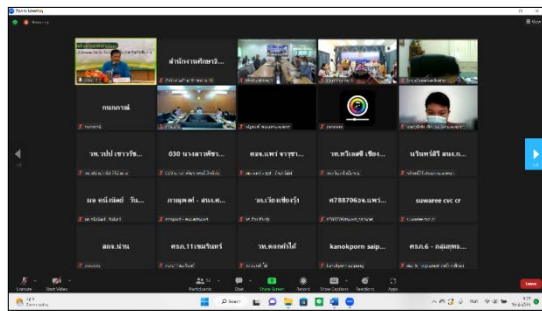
Zoom Meeting

สำนักงานศึกษาธิ...

กกกกกจ์

รพ.ปป่ เขาวชิ...

030 นางสาวพัชร...

สสจ.แพร่ จารุชา...

รพ.ทวีเดชชี เชียง...

นวินทร์ดี สนง.ก...

มจ ทนิ์เทิดต์ - วิน...

ภาณุพงศ์ - สนง.ค...

รพ.เวียงเชียงรุ้ง

t78870694.แพร่...

suwaree cvc cr

สสจ.น่าน

ศวอ.11 เชนรินทร์

รพ.ดอกคำใต้

kanokporn saip...

ศวก.6 - กลุ่มพุธ...

Unmute

Start Video

Participants

Chat

Share Screen

Record

Show Captions

Reactions

Apps

Leave

Search